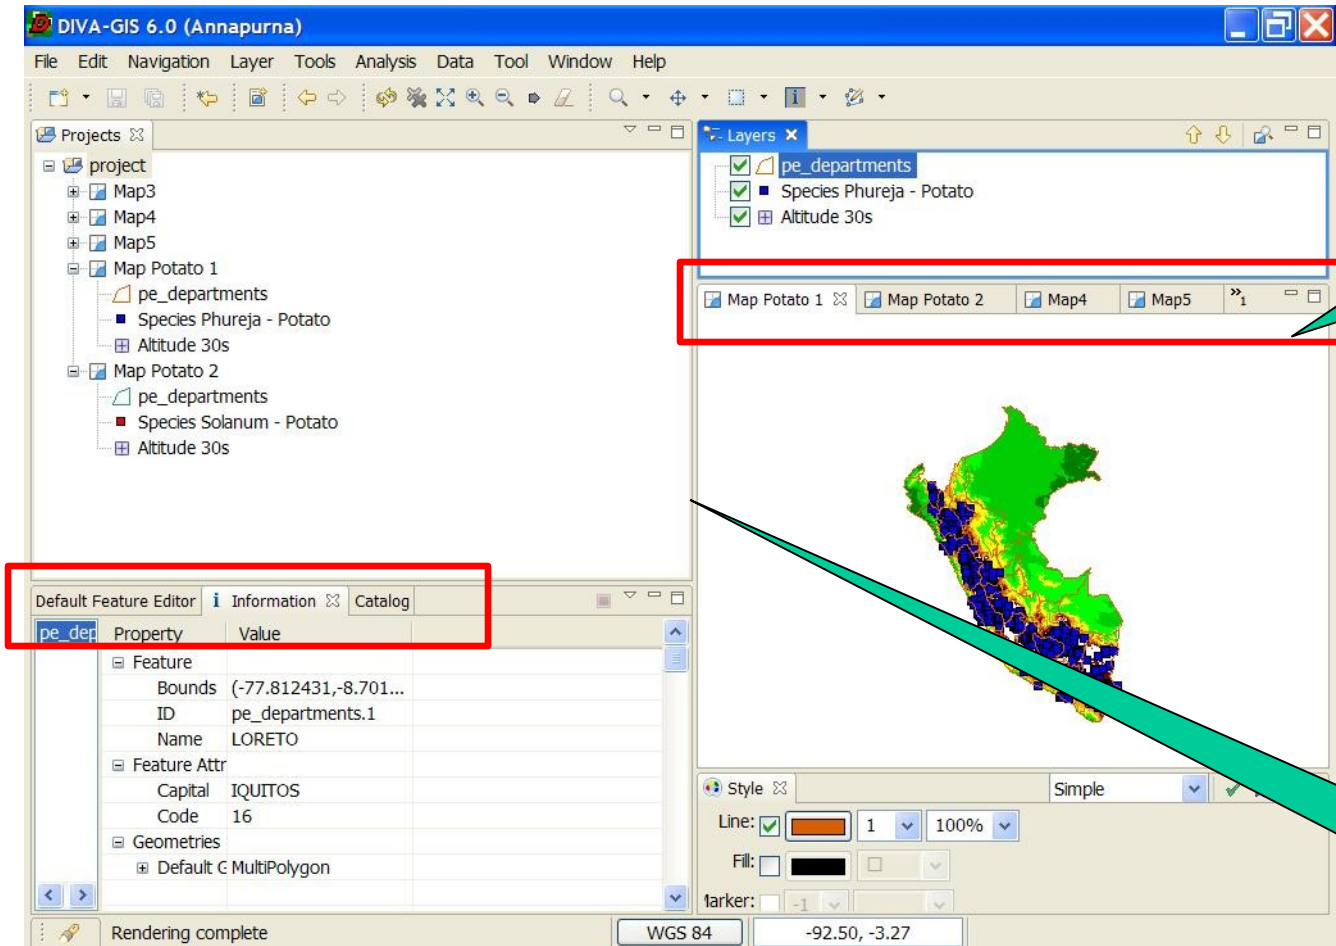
DIVA-GIS 6.0 (Annapurna)

File Edit Navigation Layer Tools Analysis Data Tool Window Help

Projects

project
Map3
Map4
Map5
Map Potato 1
pe_departments
Species Phureja - Potato
Altitude 30s
Map Potato 2
pe_departments
Species Solanum - Potato
Altitude 30s

Layers
pe_departments
Species Phureja - Potato
Altitude 30s

Map Potato 1 | Map Potato 2 | Map4 | Map5 | »1

Default Feature Editor | Information | Catalog

| pe_dep | Property | Value |
|---|---|---|
| | Feature | |
| | Bounds | (-77.812431,-8.701... |
| | ID | pe_departments.1 |
| | Name | LORETO |
| | Feature Attr | |
| | Capital | IQUITOS |
| | Code | 16 |
| | Geometries | |
| | Default G | MultiPolygon |

Style
Simple
Line: 1 100%
Fill:
larker: -1

Rendering complete
WGS 84
-92.50, -3.27